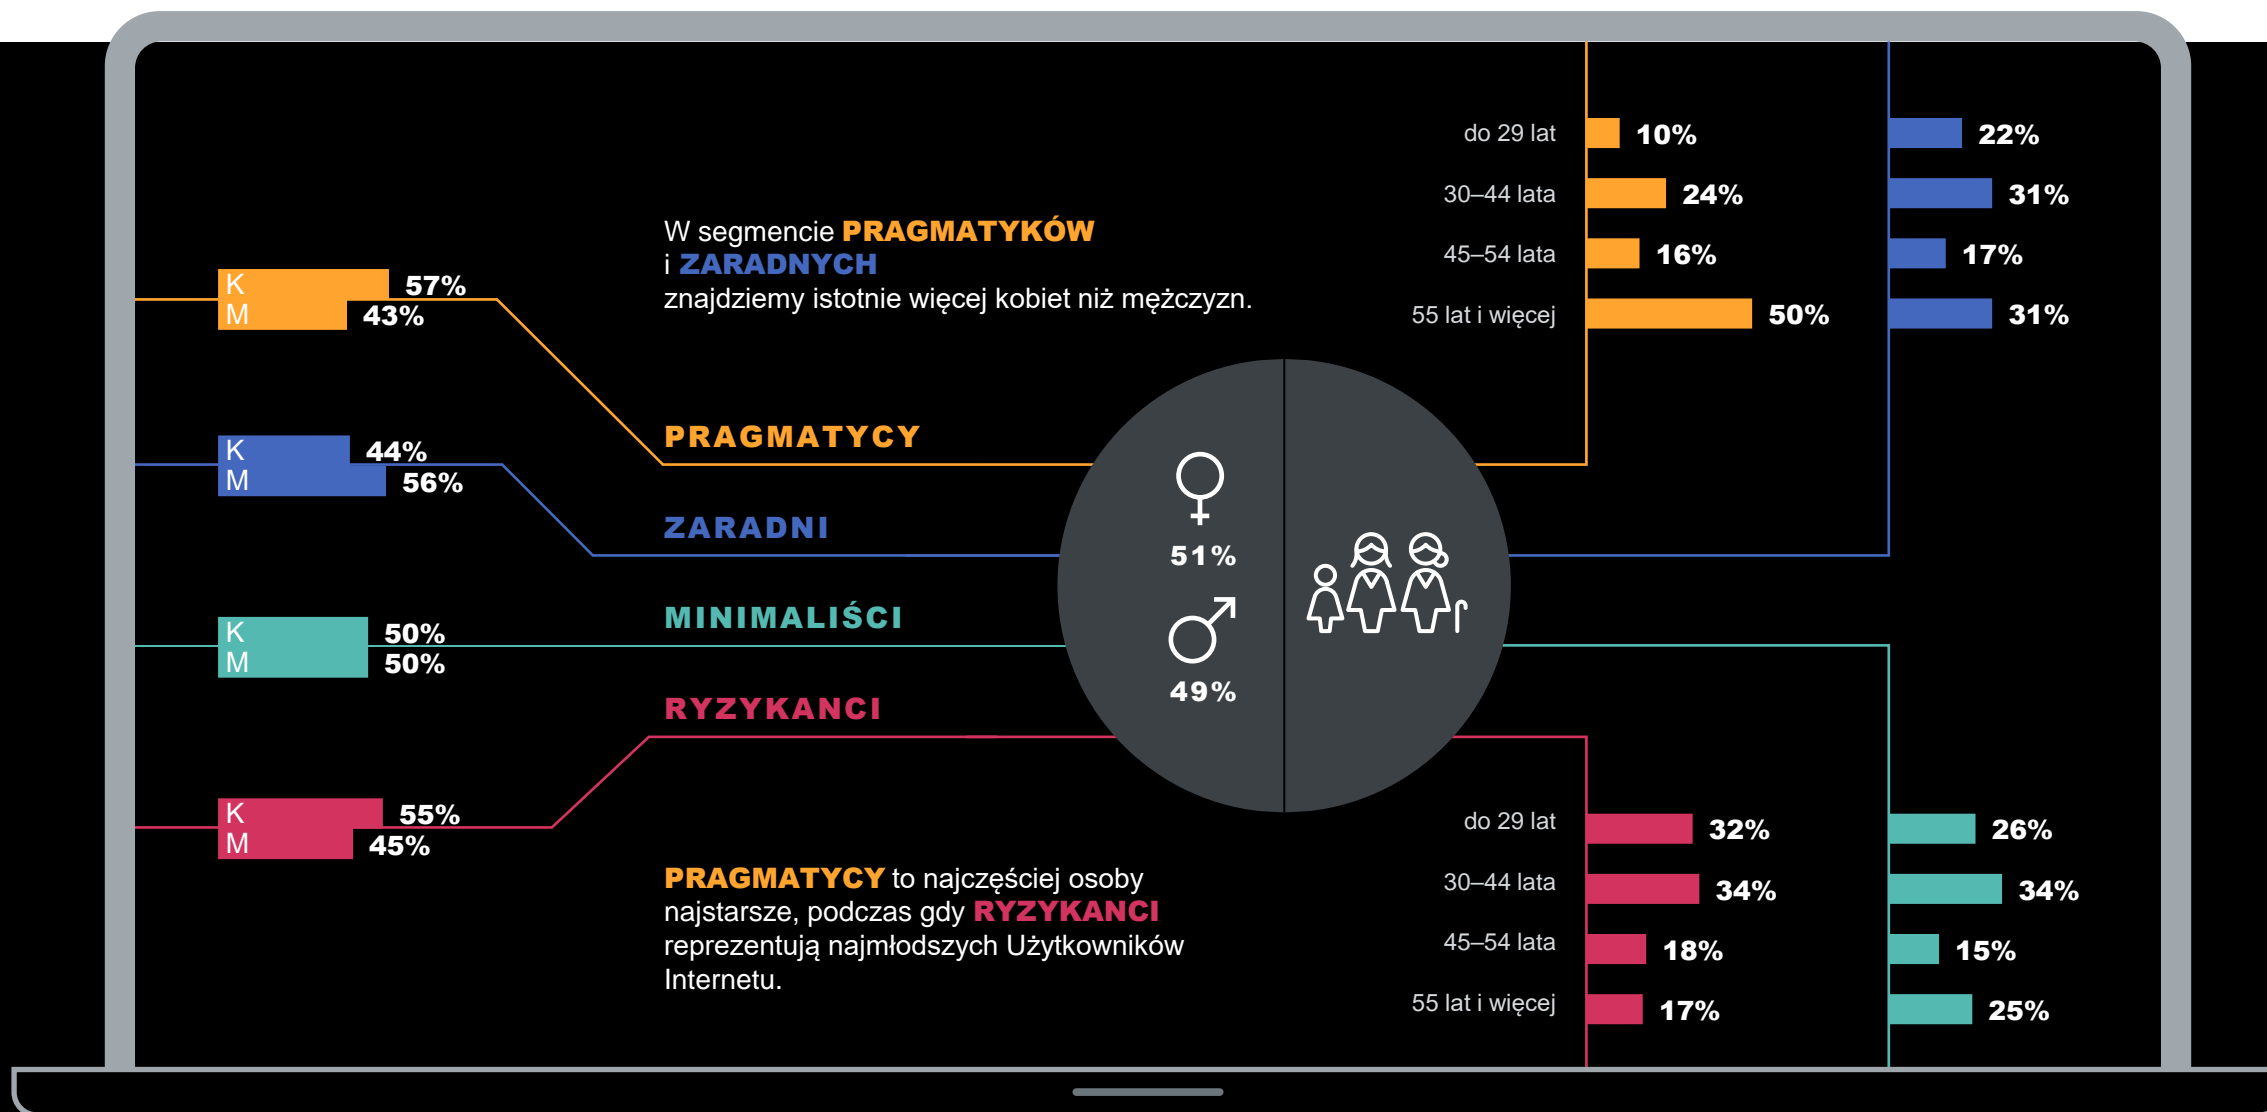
do 29 lat 10% 22%
30–44 lata 24% 31%
45–54 lata 16% 17%
55 lat i więcej 50% 31%

W segmencie PRAGMATYKÓW i ZARADNYCH znajdziemy istotnie więcej kobiet niż mężczyzn.

K 57%
M 43%

PRAGMATYCY

K 44%
M 56%

ZARADNI

51%

49%

K 50%
M 50%

MINIMALIŚCI

RYZYKANCI

K 55%
M 45%

do 29 lat 32% 26%
30–44 lata 34% 34%
45–54 lata 18% 15%
55 lat i więcej 17% 25%

PRAGMATYCY to najczęściej osoby najstarsze, podczas gdy RYZYKANCI reprezentują najmłodszych Użytkowników Internetu.